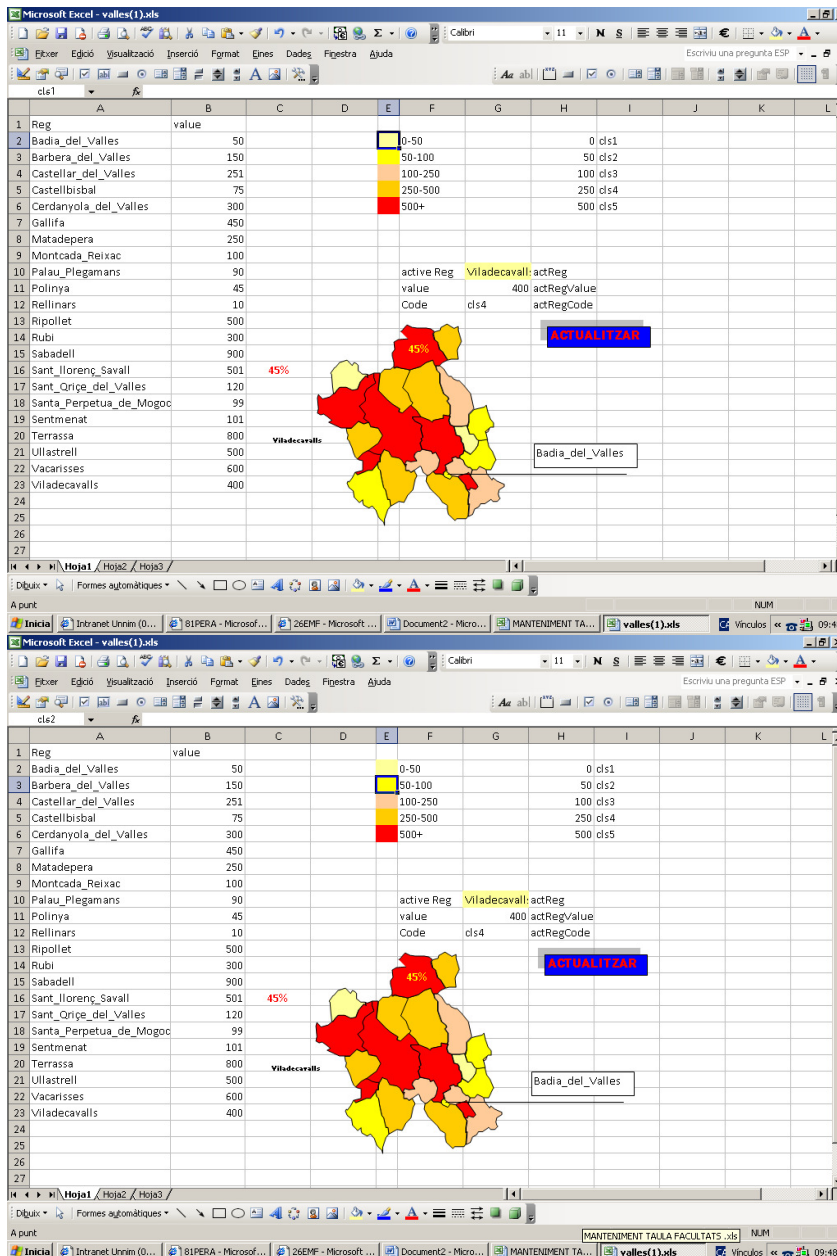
Microsoft Excel - valles(1).xls

Fitxer Edició Visualització Inserció Format Eines Dades Finestra Ajuda

Calibri 11 N S €

Escriviu una pregunta ESP

cls1 fx

| | A | B | C | D | E | F | G | H | I |
|---|---|---|---|---|---|---|---|---|---|
| 1 | Reg | value | | | | | | | |
| 2 | Badia_del_Valles | 50 | | | | 0-50 | | 0 | cls1 |
| 3 | Barbera_del_Valles | 150 | | | | 50-100 | | 50 | cls2 |
| 4 | Castellar_del_Valles | 251 | | | | 100-250 | | 100 | cls3 |
| 5 | Castellbisbal | 75 | | | | 250-500 | | 250 | cls4 |
| 6 | Cerdanyola_del_Valles | 300 | | | | 500+ | | 500 | cls5 |
| 7 | Gallifa | 450 | | | | | | | |
| 8 | Matadepera | 250 | | | | | | | |
| 9 | Montcada_Reixac | 100 | | | | | | | |
| 10 | Palau_Plegamans | 90 | | | | active Reg | Viladecavall: | actReg | |
| 11 | Polinya | 45 | | | | value | 400 | actRegValue | |
| 12 | Rellinars | 10 | | | | Code | cls4 | actRegCode | |
| 13 | Ripollet | 500 | | | | | | | |
| 14 | Rubi | 300 | | | | | | | |
| 15 | Sabadell | 900 | | | | | | | |
| 16 | Sant_llorenç_Savall | 501 | 45% | | | | | | |
| 17 | Sant_Qriçe_del_Valles | 120 | | | | | | | |
| 18 | Santa_Perpetua_de_Mogoc | 99 | | | | | | | |
| 19 | Sentmenat | 101 | | | | | | | |
| 20 | Terrassa | 800 | | | | | | | |
| 21 | Ullastrell | 500 | | | | | | | |
| 22 | Vacarisses | 600 | | | | | | | |
| 23 | Viladecavalls | 400 | | | | | | | |
| 24 | | | | | | | | | |
| 25 | | | | | | | | | |
| 26 | | | | | | | | | |
| 27 | | | | | | | | | |

ACTUALITZAR
45%
Viladecavalls
Badia_del_Valles

Hoja1 Hoja2 Hoja3
Dibuix Formes automàtiques
A punt NUM
Inicia Intranet Unnim (0... 81PERA - Microsof... 26EMF - Microsoft ... Document2 - Micro... MANTENIMENT TA... valles(1).xls Vínculos 09:4

Microsoft Excel - valles(1).xls

Fitxer Edició Visualització Inserció Format Eines Dades Finestra Ajuda

Calibri 11 N S €

Escriviu una pregunta ESP

cls2 fx

| | A | B | C | D | E | F | G | H | I |
|---|---|---|---|---|---|---|---|---|---|
| 1 | Reg | value | | | | | | | |
| 2 | Badia_del_Valles | 50 | | | | 0-50 | | 0 | cls1 |
| 3 | Barbera_del_Valles | 150 | | | | 50-100 | | 50 | cls2 |
| 4 | Castellar_del_Valles | 251 | | | | 100-250 | | 100 | cls3 |
| 5 | Castellbisbal | 75 | | | | 250-500 | | 250 | cls4 |
| 6 | Cerdanyola_del_Valles | 300 | | | | 500+ | | 500 | cls5 |
| 7 | Gallifa | 450 | | | | | | | |
| 8 | Matadepera | 250 | | | | | | | |
| 9 | Montcada_Reixac | 100 | | | | | | | |
| 10 | Palau_Plegamans | 90 | | | | active Reg | Viladecavall: | actReg | |
| 11 | Polinya | 45 | | | | value | 400 | actRegValue | |
| 12 | Rellinars | 10 | | | | Code | cls4 | actRegCode | |
| 13 | Ripollet | 500 | | | | | | | |
| 14 | Rubi | 300 | | | | | | | |
| 15 | Sabadell | 900 | | | | | | | |
| 16 | Sant_llorenç_Savall | 501 | 45% | | | | | | |
| 17 | Sant_Qriçe_del_Valles | 120 | | | | | | | |
| 18 | Santa_Perpetua_de_Mogoc | 99 | | | | | | | |
| 19 | Sentmenat | 101 | | | | | | | |
| 20 | Terrassa | 800 | | | | | | | |
| 21 | Ullastrell | 500 | | | | | | | |
| 22 | Vacarisses | 600 | | | | | | | |
| 23 | Viladecavalls | 400 | | | | | | | |
| 24 | | | | | | | | | |
| 25 | | | | | | | | | |
| 26 | | | | | | | | | |
| 27 | | | | | | | | | |

ACTUALITZAR
45%
Viladecavalls
Badia_del_Valles

Hoja1 Hoja2 Hoja3
Dibuix Formes automàtiques
A punt MANTENIMENT TAULA FACULTATS .xls NUM
Inicia Intranet Unnim (0... 81PERA - Microsof... 26EMF - Microsoft ... Document2 - Micro... MANTENIMENT TA... valles(1).xls Vínculos 09:4